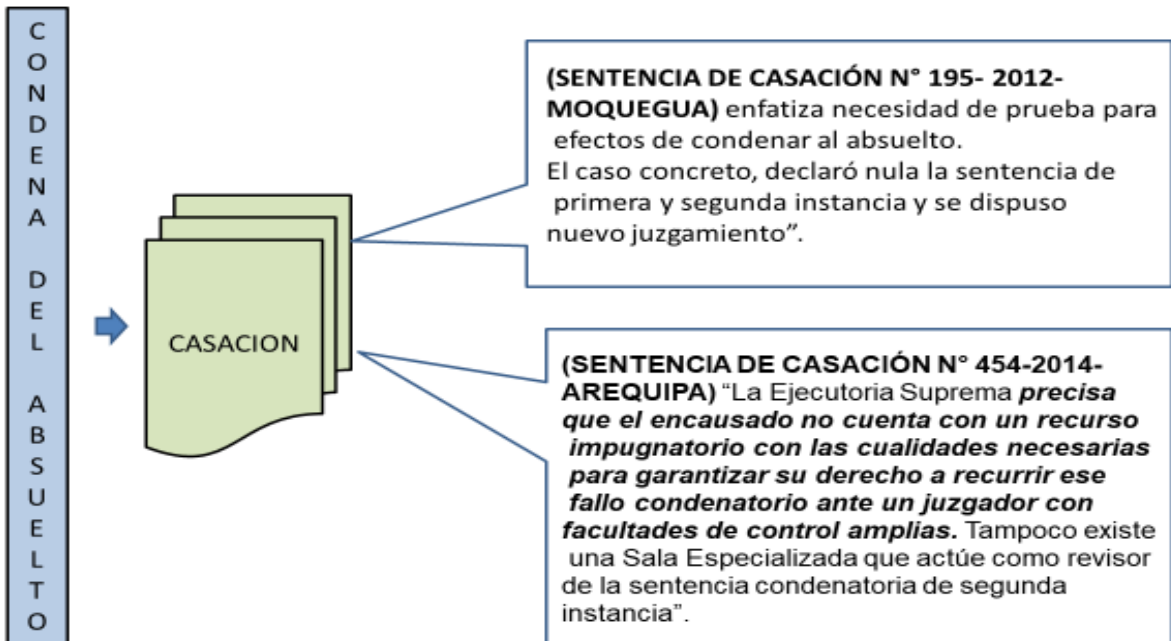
CONDENA DEL ABSUELTO

CASACION

(SENTENCIA DE CASACIÓN N° 195- 2012-MOQUEGUA) enfatiza necesidad de prueba para efectos de condenar al absuelto.
El caso concreto, declaró nula la sentencia de primera y segunda instancia y se dispuso nuevo juzgamiento".

(SENTENCIA DE CASACIÓN N° 454-2014-AREQUIPA) "La Ejecutoria Suprema precisa que el encausado no cuenta con un recurso impugnatorio con las cualidades necesarias para garantizar su derecho a recurrir ese fallo condenatorio ante un juzgador con facultades de control amplias. Tampoco existe una Sala Especializada que actúe como revisor de la sentencia condenatoria de segunda instancia".